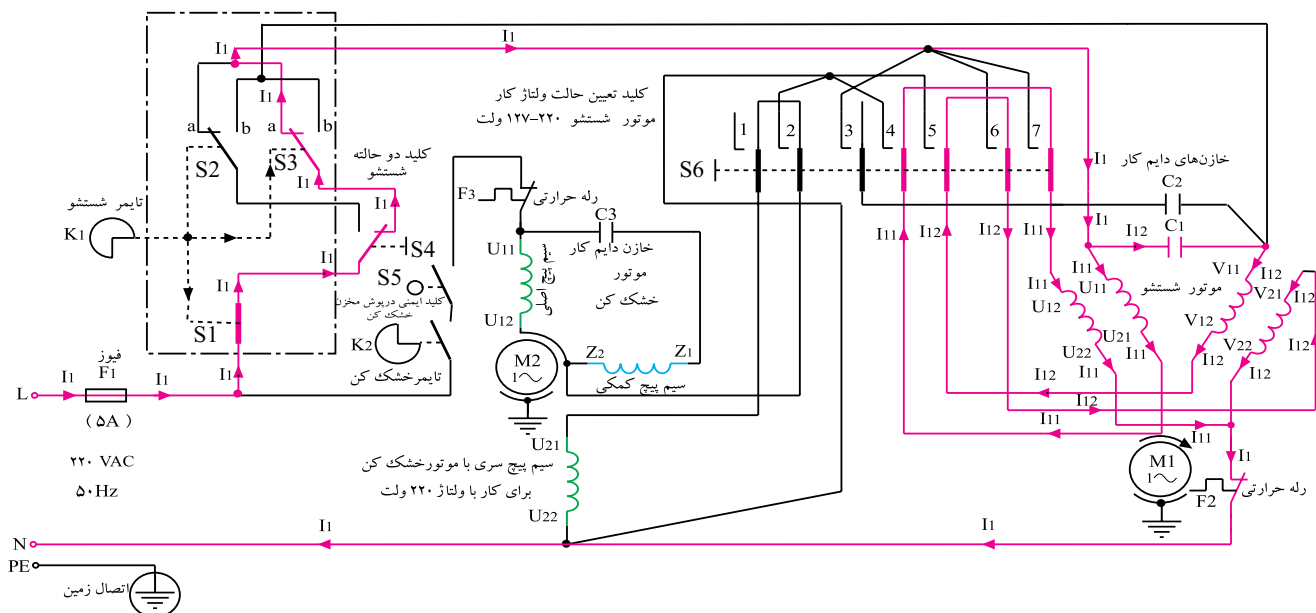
I1
I1
I1
a b a b
S2 S3
I1
کلید دو حالته شستشو
I1
تایمر شستشو
K1
I1
S4
S5
I1
کلید ایمنی درپوش مخزن خشک کن
S1
K2
I1
تایمرخشک کن
فیوز
F1
I1
I1
L
(5A)
۲۲۰ VAC
۵۰Hz
N
PE
اتصال زمین
کلید تعیین حالت ولتاژ کار موتور شستشو ۲۲۰-۱۲۷ ولت
F3
رله حرارتی
C3
U11
خازن دایم کار
موتور خشک کن
U12
M2
Z2
Z1
سیم پیچ کمکی
U21
سیم پیچ سری با موتورخشک کن برای کار با ولتاژ ۲۲۰ ولت
U22
I1
S6
1 2 3 4 5 6 7
I1
خازن‌های دایم کار
C2
I1
C1
I11 I12 I12 I11
I12
I11 U11 موتور شستشو V11 I12
U12 V21
U21 V12 I12
U22 I11 I12 V22 I12
I12 I11 I12
I12
I11
I11
M1
I1
رله حرارتی
F2
I1